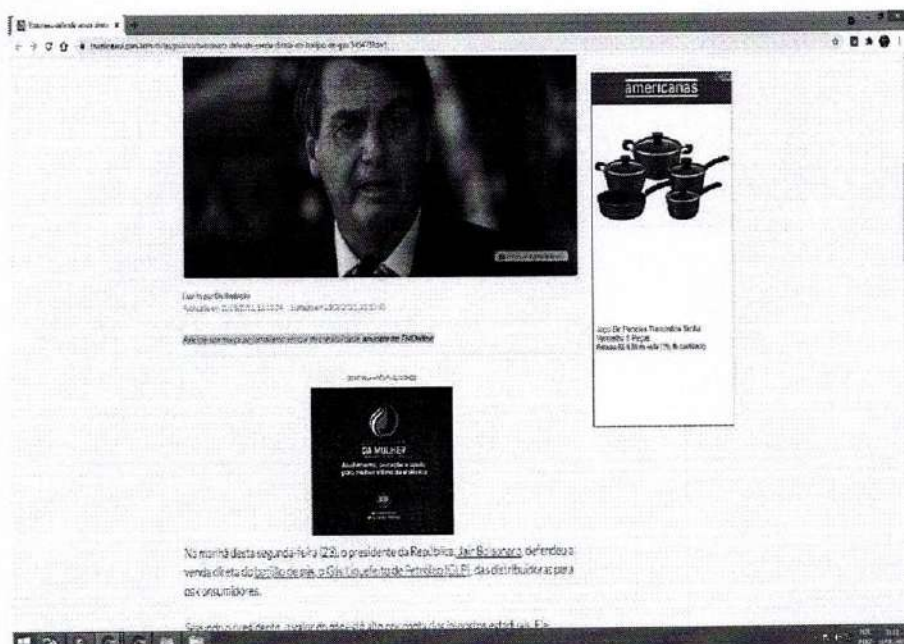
americanas

Jogo De Panelas Tramontina Siena Vermelho 5 Peças

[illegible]

Na manhã desta segunda-feira (29), o presidente da República, Jair Bolsonaro, defendeu a venda direta do botijão de gás, o Gás Liquefeito de Petróleo (GLP), das distribuidoras para os consumidores.

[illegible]